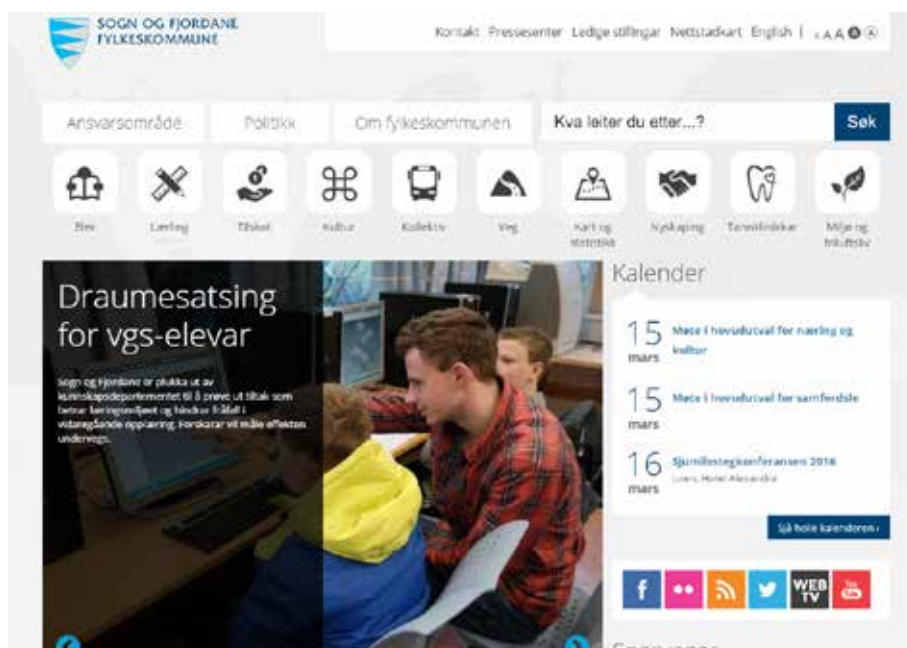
SOGN OG FJORDANE FYLKESKOMMUNE

Kontakt Pressesenter Ledige stillingar Nettstadkart English | A A A

Ansvarsområde Politikk Om fylkeskommunen Kva leiter du etter...? Søk

Elev Lærling Tilskot Kultur Kollektiv Veg Kart og statistikk Nyskaping Tannklinikkar Miljø og friluftsliv

Draumesatsing for vgs-elevar

Sogn og Fjordane er plukka ut av kunnskapsdepartementet til å prøve ut tiltak som betrar læringsutbyttet og hindrar fråfall i vidaregåande opplæring. Forskarar vil måle effekten undervegs.

Kalender

15 mars Møte i hovudutval for næring og kultur

15 mars Møte i hovudutval for samferdsle

16 mars Sjømilstegkonferansen 2016 Loen, Hotel Alexandra

Sjå heile kalenderen ›

WEB TV